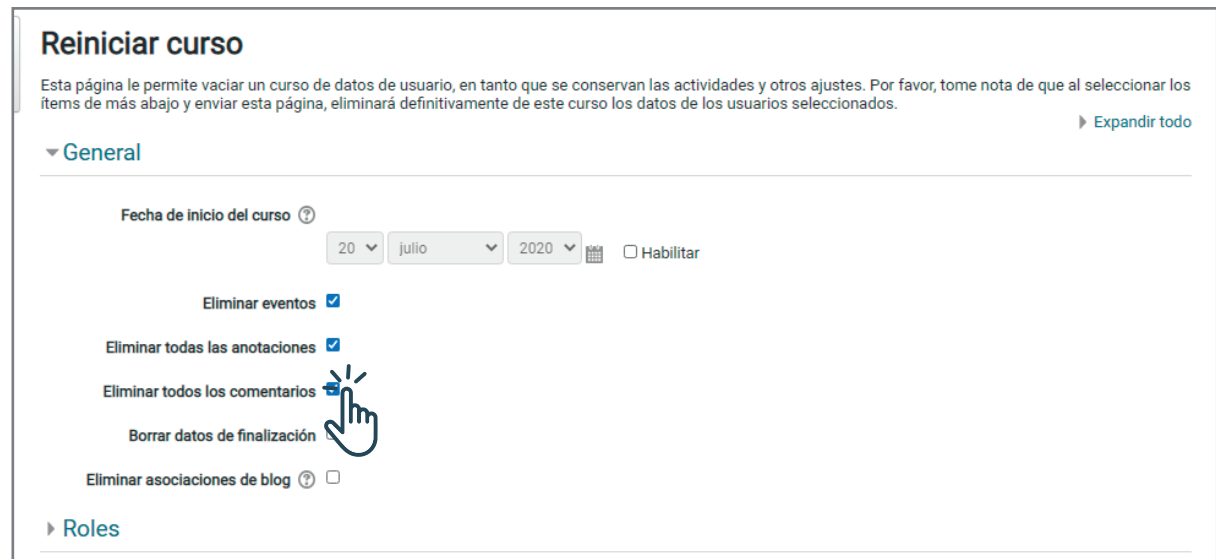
Reiniciar curso

Esta página le permite vaciar un curso de datos de usuario, en tanto que se conservan las actividades y otros ajustes. Por favor, tome nota de que al seleccionar los ítems de más abajo y enviar esta página, eliminará definitivamente de este curso los datos de los usuarios seleccionados.

Expandir todo

General

Fecha de inicio del curso

20 julio 2020 Habilitar

Eliminar eventos

Eliminar todas las anotaciones

Eliminar todos los comentarios

Borrar datos de finalización

Eliminar asociaciones de blog

Roles